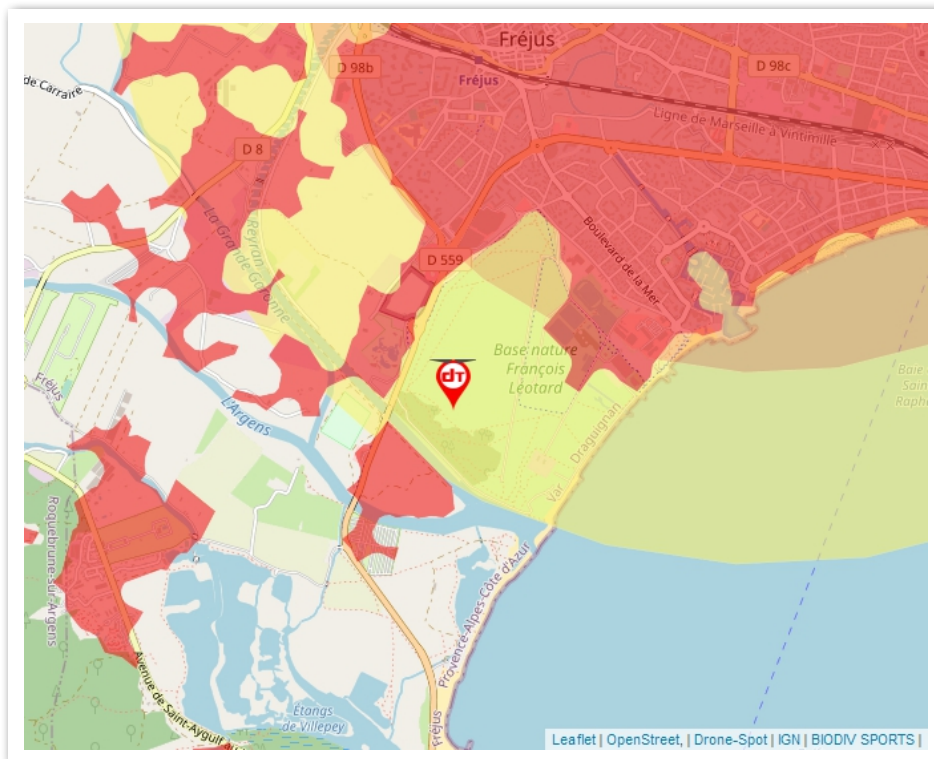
Fréjus
D 98b
Fréjus
D 98c
de Carraire
Ligne de Marseille à Vintimille
D 8
La Grande Garonne
Reyran
D 559
Boulevard de la Mer
Base nature François Léotard
dT
Baie Sain Raph
Fréjus
L'Argens
Var
Draguignan
Roquebrune-sur-Argens
Provence-Alpes-Côte d'Azur
Avenue de Saint-Aygulf
Étangs de Villepey
Fréjus
Leaflet | OpenStreet, | Drone-Spot | IGN | BIODIV SPORTS |